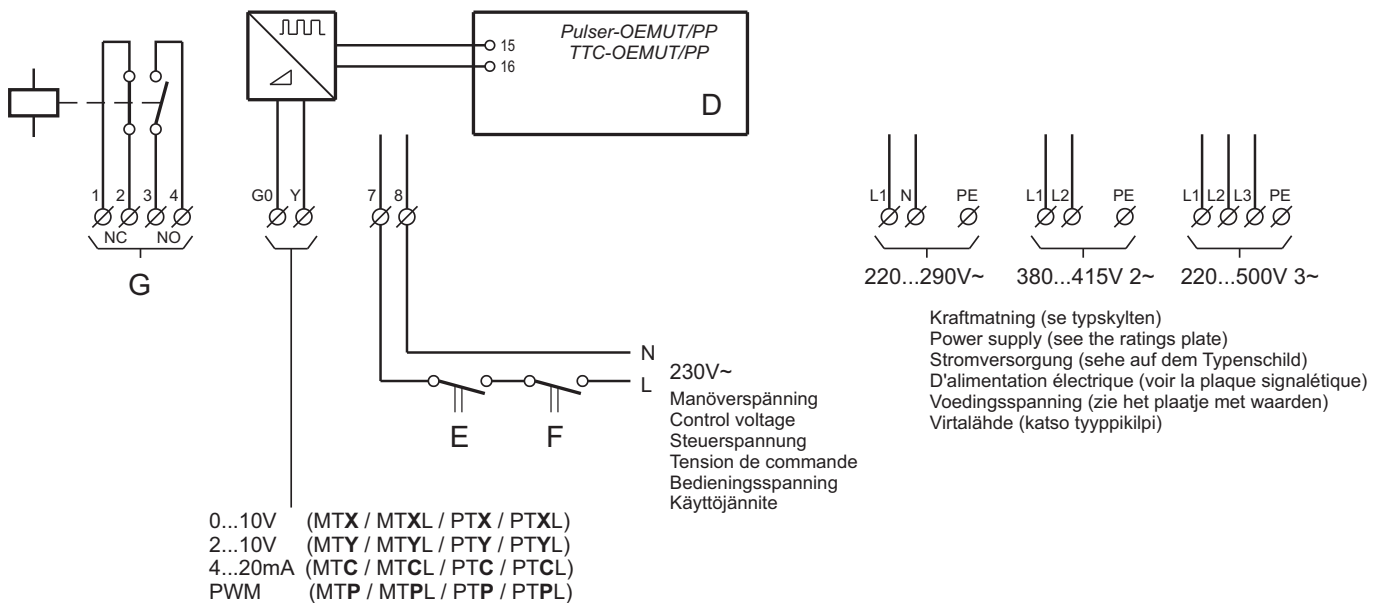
Pulser-OEMUT/PP
TTC-OEMUT/PP
15
16
D

1 2 3 4
NC NO
G

G0 Y

7 8

N
L
230V~
Manöverspänning
Control voltage
Steuerspannung
Tension de commande
Bedieningsspanning
Käyttöjännite

E F

L1 N PE
220...290V~
L1 L2 PE
380...415V 2~
L1 L2 L3 PE
220...500V 3~

Kraftmatning (se typskylten)
Power supply (see the ratings plate)
Stromversorgung (sehe auf dem Typenschild)
D'alimentation électrique (voir la plaque signalétique)
Voedingsspanning (zie het plaatje met waarden)
Virtalähde (katso tyyppikilpi)

0...10V (MTX / MTXL / PTX / PTXL)
2...10V (MTY / MTYL / PTY / PTYL)
4...20mA (MTC / MTCL / PTC / PTCL)
PWM (MTP / MTPL / PTP / PTPL)